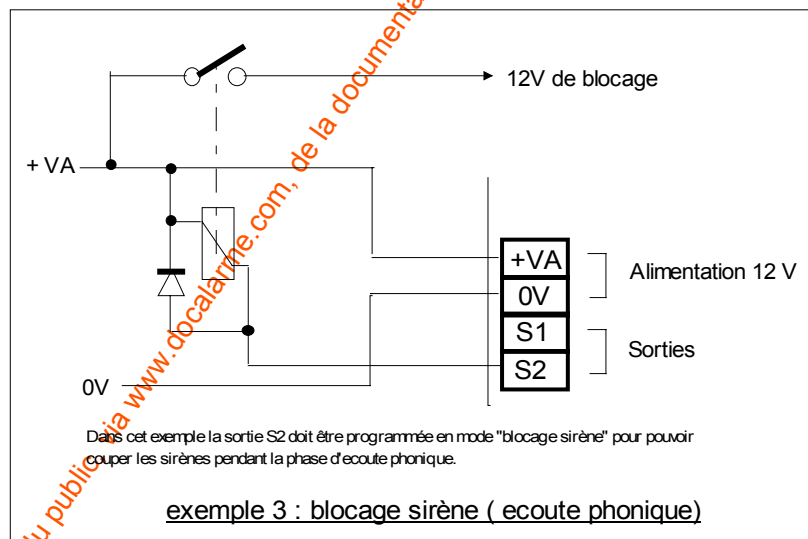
12V de blocage

+ VA

+VA

0V

S1

S2

Alimentation 12 V

Sorties

0V

Dans cet exemple la sortie S2 doit être programmée en mode "blocage sirène" pour pouvoir couper les sirènes pendant la phase d'ecoute phonique.

exemple 3 : blocage sirène ( ecoute phonique)

u public via www.docalarme.com, de la documenta